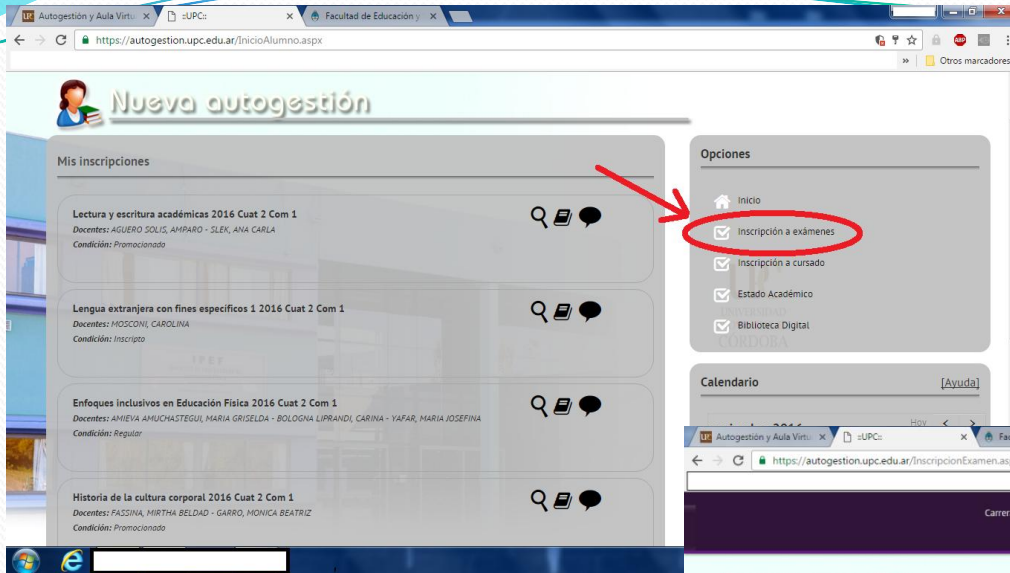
Autogestión y Aula Virtu ×
::UPC:: ×
Facultad de Educación y ×

https://autogestion.upc.edu.ar/InicioAlumno.aspx

» Otros marcadores

Nueva autogestión

Mis inscripciones

Lectura y escritura académicas 2016 Cuat 2 Com 1
Docentes: AGUERO SOLIS, AMPARO - SLEK, ANA CARLA
Condición: Promocionado

Lengua extranjera con fines específicos 1 2016 Cuat 2 Com 1
Docentes: MOSCONI, CAROLINA
Condición: Inscripto

Enfoques inclusivos en Educación Física 2016 Cuat 2 Com 1
Docentes: AMIEVA AMUCHASTEGUI, MARIA GRISELDA - BOLOGNA LIPRANDI, CARINA - YAFAR, MARIA JOSEFINA
Condición: Regular

Historia de la cultura corporal 2016 Cuat 2 Com 1
Docentes: FASSINA, MIRTHA BELDAD - GARRO, MONICA BEATRIZ
Condición: Promocionado

Opciones

Inicio
Inscripción a exámenes
Inscripción a cursado
Estado Académico
Biblioteca Digital

Calendario
[Ayuda]
Hoy

Autogestión y Aula Virtu ×
::UPC:: ×
Fac
https://autogestion.upc.edu.ar/InscripcionExamen.asp
Carre